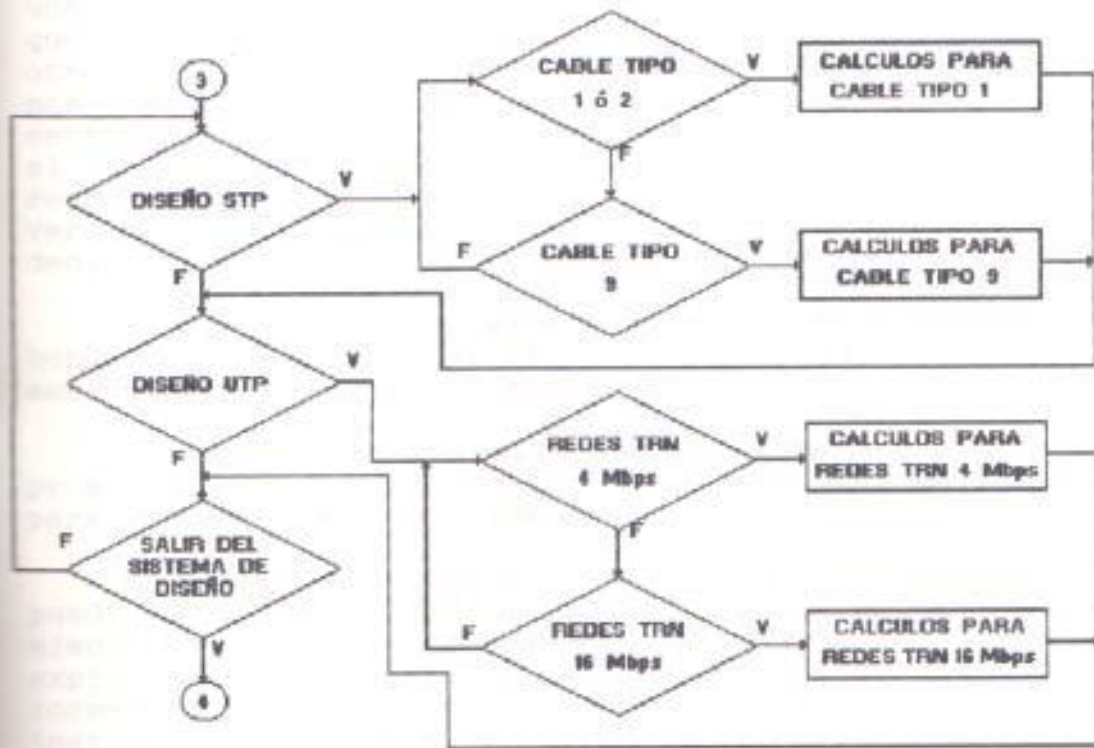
3

DISEÑO STP

V

F

CABLE TIPO 1 ó 2

V

CALCULOS PARA CABLE TIPO 1

F

F

CABLE TIPO 9

V

CALCULOS PARA CABLE TIPO 9

DISEÑO UTP

V

F

REDES TRN 4 Mbps

V

CALCULOS PARA REDES TRN 4 Mbps

F

F

SALIR DEL SISTEMA DE DISEÑO

F

REDES TRN 16 Mbps

V

CALCULOS PARA REDES TRN 16 Mbps

V

4